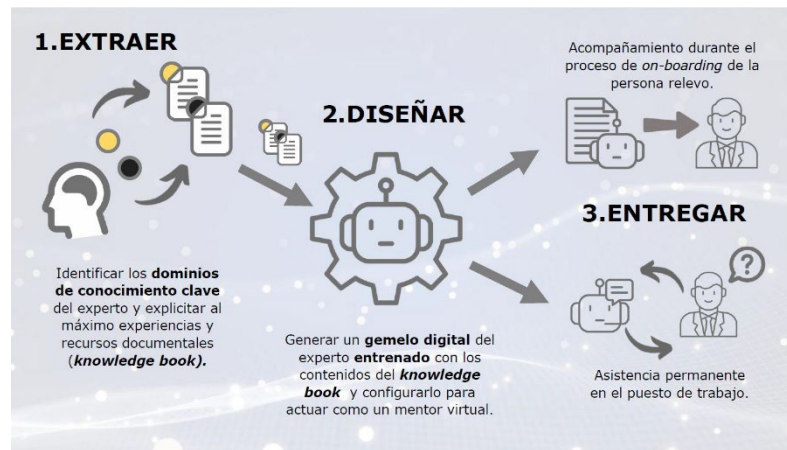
1.EXTRAER

2.DISEÑAR

Acompañamiento durante el proceso de on-boarding de la persona relevo.

3.ENTREGAR

Identificar los **dominios de conocimiento clave** del experto y explicitar al máximo experiencias y recursos documentales (***knowledge book).***

Generar un **gemelo digital** del experto **entrenado** con los contenidos del ***knowledge book*** y configurarlo para actuar como un mentor virtual.

Asistencia permanente en el puesto de trabajo.